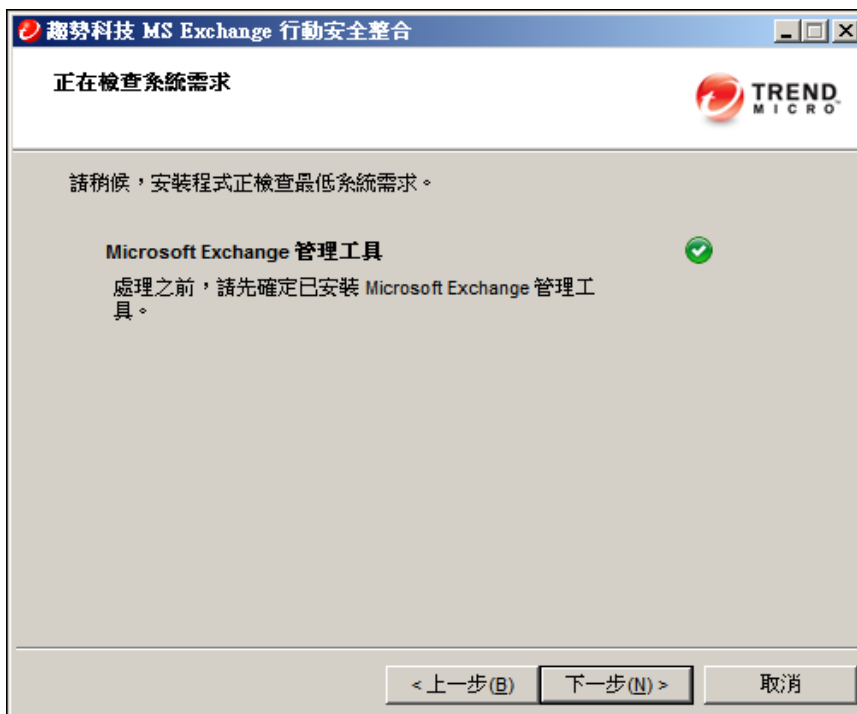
趨勢科技 MS Exchange 行動安全整合

正在檢查系統需求

TREND MICRO

請稍候，安裝程式正檢查最低系統需求。

Microsoft Exchange 管理工具

處理之前，請先確定已安裝 Microsoft Exchange 管理工具。

< 上一步(B)

下一步(N) >

取消